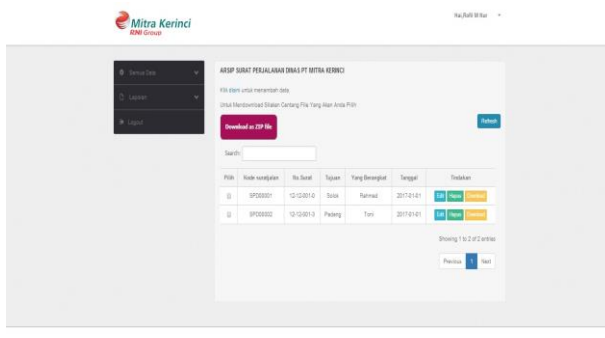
Mitra Kerinci
RNI Group

Hai,Rafi Wibar

Semua Data

Laporan

Logout

ARSIP SURAT PERJALANAN DINAS PT MITRA KERINCI

Klik disini untuk menambah data

Untuk Mendownload Silakan Centang File Yang Akan Anda Pilih

Download as ZIP file

Refresh

Search:

| Pilih | Kode suratjalan | No.Surat | Tujuan | Yang Berangkat | Tanggal | Tindakan |
|---|---|---|---|---|---|---|
| | SPD00001 | 12-12-001-3 | Solok | Rahmad | 2017-01-01 | Edit Hapus Download |
| | SPD00002 | 12-12-001-3 | Padang | Toni | 2017-01-01 | Edit Hapus Download |

Showing 1 to 2 of 2 entries

Previous 1 Next